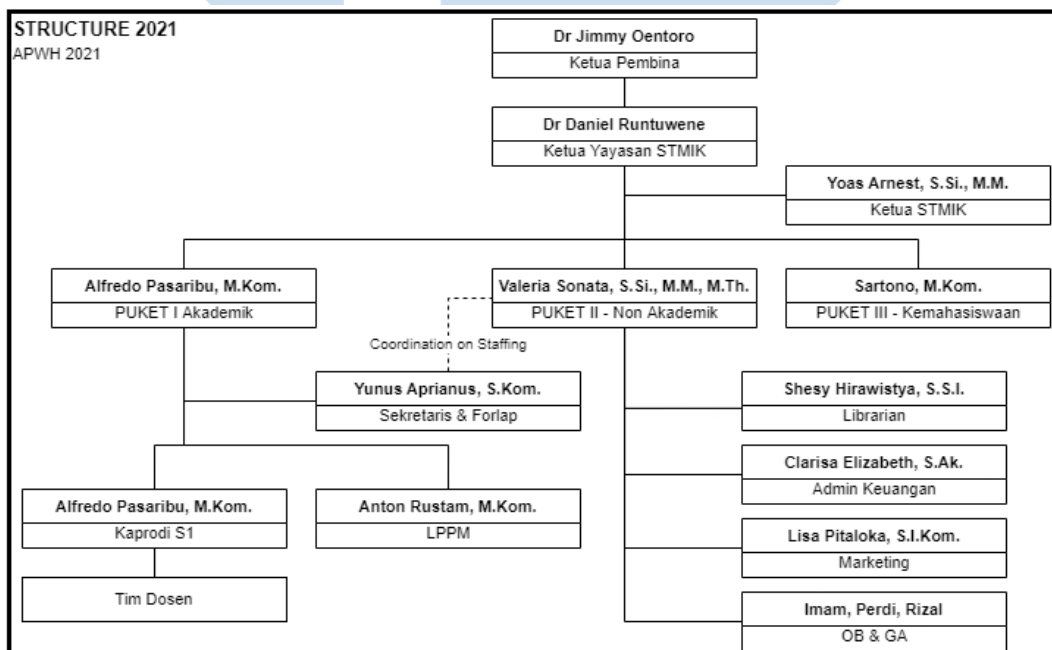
STRUCTURE 2021
APWH 2021

Dr Jimmy Oentoro
Ketua Pembina

Dr Daniel Runtuwene
Ketua Yayasan STMIK

Yoas Arnest, S.Si., M.M.
Ketua STMIK

Alfredo Pasaribu, M.Kom.
PUKET I Akademik

Valeria Sonata, S.Si., M.M., M.Th.
PUKET II - Non Akademik

Sartono, M.Kom.
PUKET III - Kemahasiswaan

Coordination on Staffing

Yunus Aprianus, S.Kom.
Sekretaris & Forlap

Shesy Hirawistya, S.S.I.
Librarian

Clarisa Elizabeth, S.Ak.
Admin Keuangan

Alfredo Pasaribu, M.Kom.
Kaprodi S1

Anton Rustam, M.Kom.
LPPM

Lisa Pitaloka, S.I.Kom.
Marketing

Tim Dosen

Imam, Perdi, Rizal
OB & GA